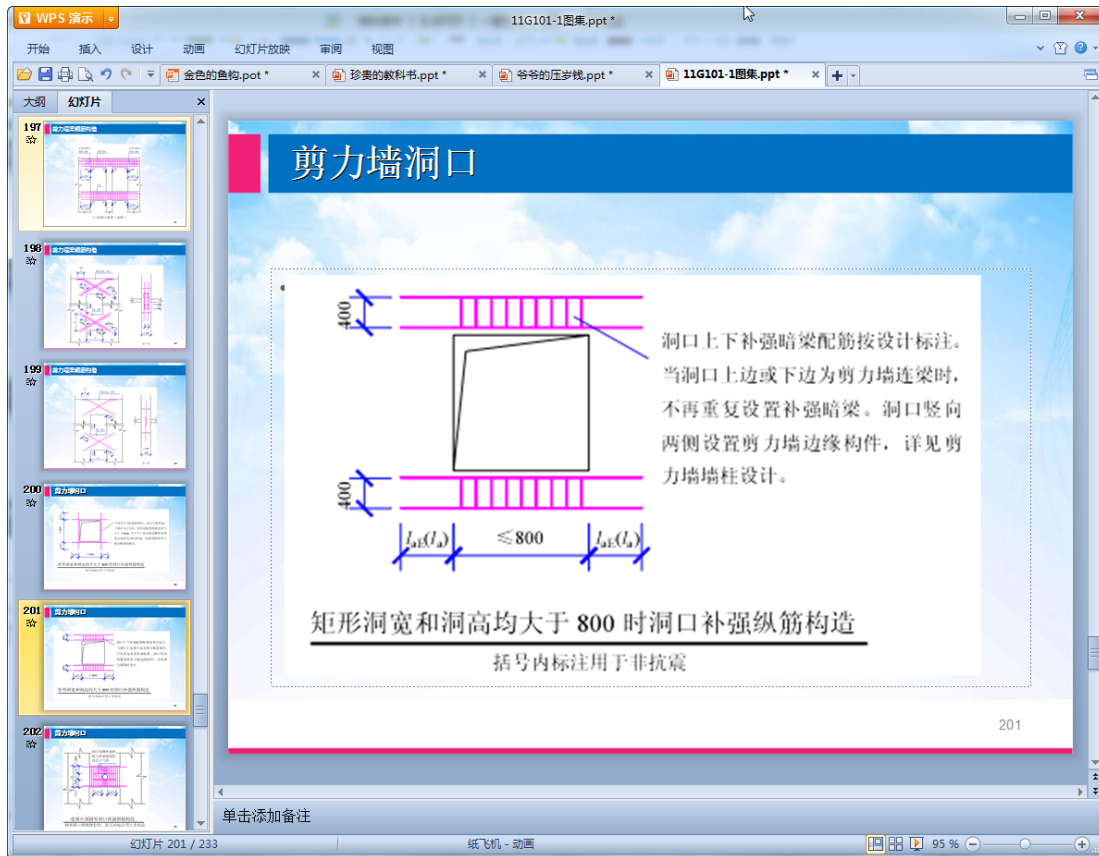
WPS 演示
11G101-1图集.ppt *
开始 插入 设计 动画 幻灯片放映 审阅 视图
金色的鱼钩.ppt * 珍贵的教科书.ppt * 爷爷的压岁钱.ppt * 11G101-1图集.ppt *
大纲 幻灯片
197 剪力墙洞口构造
198 剪力墙洞口构造
199 剪力墙洞口构造
200 剪力墙洞口
201 剪力墙洞口
202 剪力墙洞口

剪力墙洞口

400
400
洞口上下补强暗梁配筋按设计标注。当洞口上边或下边为剪力墙连梁时，不再重复设置补强暗梁。洞口竖向两侧设置剪力墙边缘构件，详见剪力墙墙柱设计。
$l_{aE}(l_a)$ ≤800 $l_{aE}(l_a)$
矩形洞宽和洞高均大于 800 时洞口补强纵筋构造
括号内标注用于非抗震
201
单击添加备注
幻灯片 201 / 233 纸飞机 - 动画 95 %